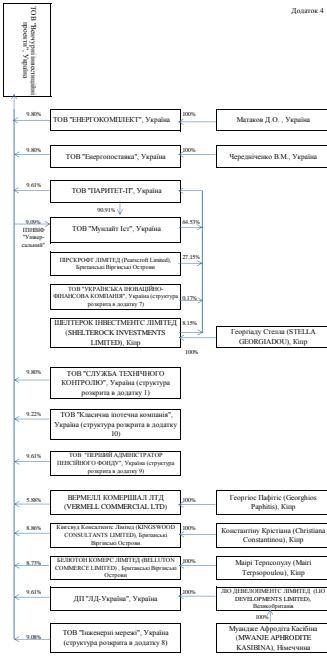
Додаток 4

ТОВ "Енергоінвестиційні проекти", Україна

9.80%
ТОВ "ЕНЕРГОКОМПЛЕКТ", Україна
100%
Матиков Д.О., Україна

9.80%
ТОВ "Енергопоставка", Україна
100%
Чередніченко В.М., Україна

9.61%
ТОВ "ПАРИТЕТ-II", Україна

90.91%

9.09%
ПІФ "Універсальний"
ТОВ "Мунлайт Ісг", Україна
64.53%

ПІРСКРОФТ ЛІМІТЕД (Pearscroft Limited), Британські Віргінські Острови
27.15%

ТОВ "УКРАЇНСЬКА ІНОВАЦІЙНО-ФІНАНСОВА КОМПАНІЯ", Україна (структура розкрита в додатку 7)
0.17%

ШЕЛТЕРОК ІНВЕСТМЕНТС ЛІМІТЕД (SHELTEROCK INVESTMENTS LIMITED), Кіпр
8.15%
Георгіаду Стелла (STELLA GEORGIADOU), Кіпр
100%

9.80%
ТОВ "СЛУЖБА ТЕХНІЧНОГО КОНТРОЛЮ", Україна (структура розкрита в додатку 1)

9.22%
ТОВ "Класична іпотечна компанія", Україна (структура розкрита в додатку 10)

9.61%
ТОВ "ПЕРШИЙ АДМІНІСТРАТОР ПЕНСІЙНОГО ФОНДУ", Україна (структура розкрита в додатку 9)

5.88%
ВЕРМЕЛ КОМЕРШАЛ ЛТД (VERMELL COMMERCIAL LTD)
100%
Георгіос Пафітіс (Georghios Paphitis), Кіпр

9.80%
Кінгсвуд Консалтантс Лімітед (KINGSWOOD CONSULTANTS LIMITED), Британські Віргінські Острови
100%
Константіну Крістіана (Christiana Constantinou), Кіпр

8.73%
БЕЛЛОТОН КОМЕРС ЛІМІТЕД (BELLUTON COMMERCE LIMITED), Британські Віргінські Острови
100%
Маірі Терпсоулу (Mairi Terpsoulou), Кіпр

9.61%
ДП "ЛД-Україна", Україна
100%
ЛІО ДЕВЕЛОПМЕНТС ЛІМІТЕД (LIO DEVELOPMENTS LIMITED), Великобританія
100%

9.08%
ТОВ "Інженерні мережі", Україна (структура розкрита в додатку 8)
Муанджє Афродіта Касібіна (MWANJE APHRODITE KASIBINA), Німеччина